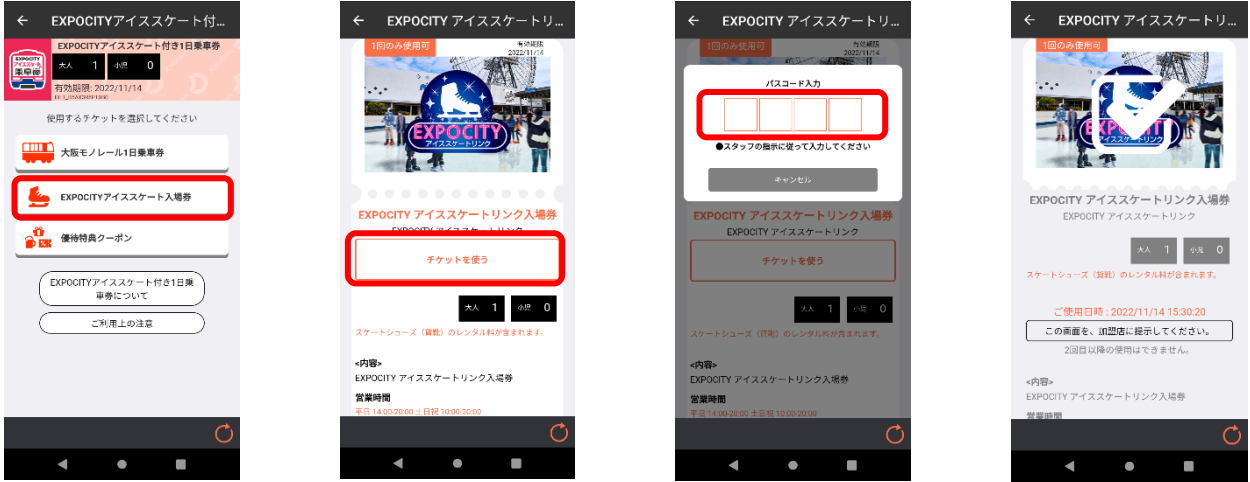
EXPOCITYアイススケート付...

EXPOCITY アイススケート 車乗券

EXPOCITYアイススケート付き1日乗車券

大人 1 小児 0

有効期限: 2022/11/14

使用するチケットを選択してください

大阪モノレール1日乗車券

EXPOCITYアイススケート入場券

優待特典クーポン

EXPOCITYアイススケート付き1日乗車券について

ご利用上の注意

EXPOCITY アイススケートリ...

1回のみ使用可

有効期限 2022/11/14

EXPOCITY アイススケートリンク

EXPOCITY アイススケートリンク入場券

EXPOCITY アイススケートリンク

チケットを使う

大人 1 小児 0

スケートシューズ（貸靴）のレンタル料が含まれます。

<内容>

EXPOCITY アイススケートリンク入場券

営業時間

平日 14:00-20:00 土日祝 10:00-20:00

EXPOCITY アイススケートリ...

1回のみ使用可

有効期限 2022/11/14

パスコード入力

●スタッフの指示に従って入力してください

キャンセル

EXPOCITY アイススケートリンク入場券

EXPOCITY アイススケートリンク

チケットを使う

大人 1 小児 0

スケートシューズ（貸靴）のレンタル料が含まれます。

<内容>

EXPOCITY アイススケートリンク入場券

営業時間

平日 14:00-20:00 土日祝 10:00-20:00

EXPOCITY アイススケートリ...

1回のみ使用可

EXPOCITY アイススケートリンク

EXPOCITY アイススケートリンク入場券

EXPOCITY アイススケートリンク

大人 1 小児 0

スケートシューズ（貸靴）のレンタル料が含まれます。

ご使用日時：2022/11/14 15:30:20

この画面を、加盟店に提示してください。

2回目以降の使用はできません。

<内容>

EXPOCITY アイススケートリンク入場券

営業時間